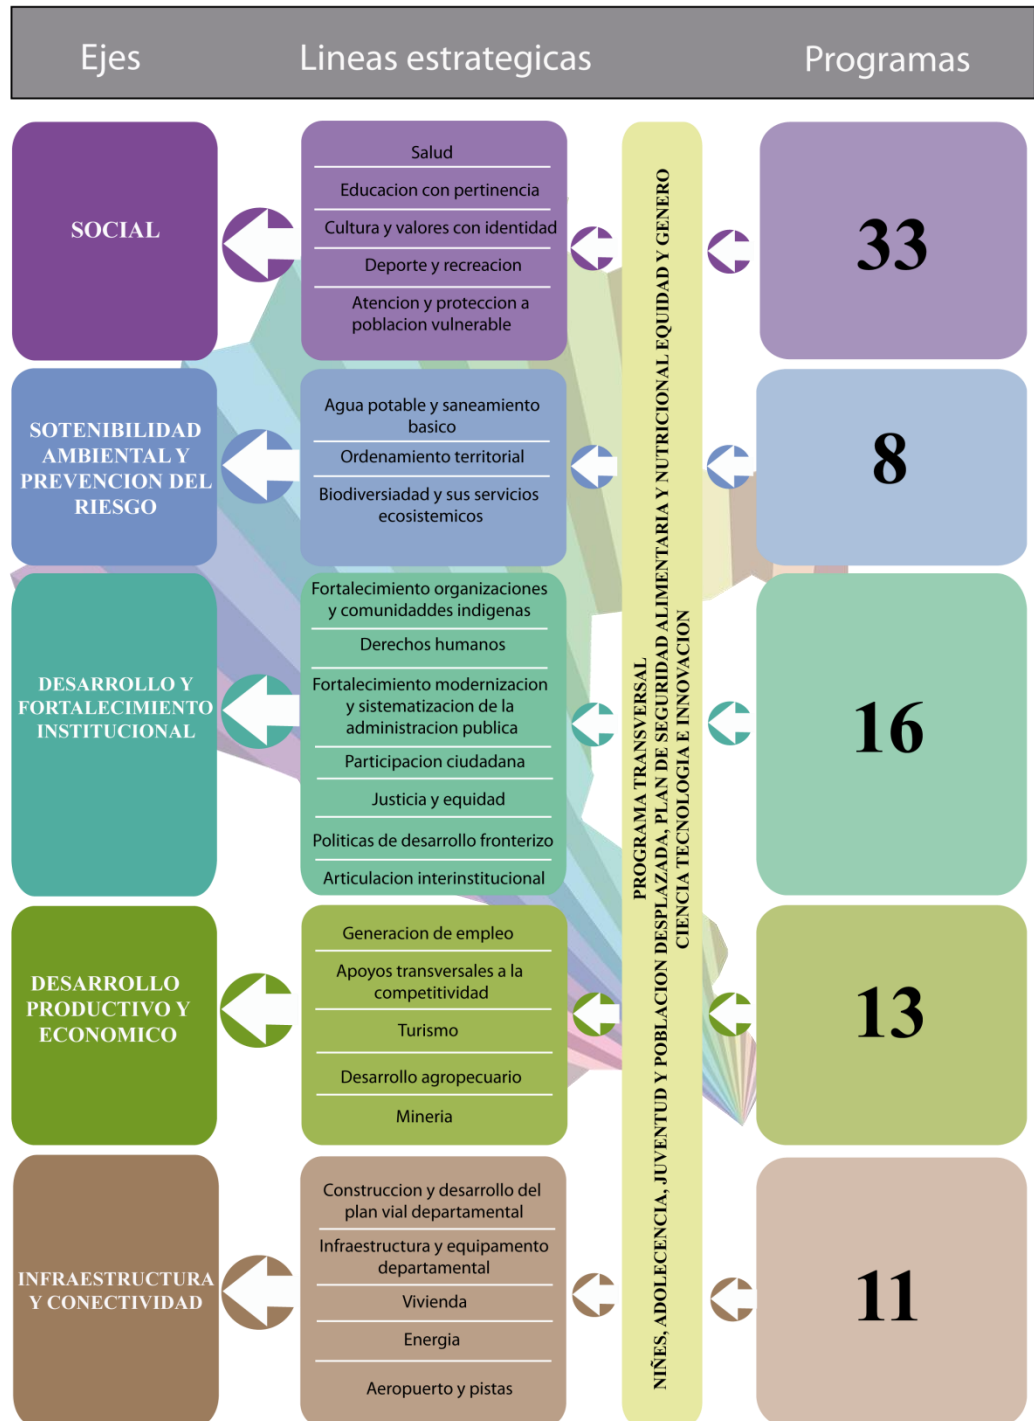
Ejes

Lineas estrategicas

Programas

SOCIAL

Salud

Educacion con pertinencia

Cultura y valores con identidad

Deporte y recreacion

Atencion y proteccion a poblacion vulnerable

33

SOTENIBILIDAD AMBIENTAL Y PREVENCION DEL RIESGO

Agua potable y saneamiento basico

Ordenamiento territorial

Biodiversiadad y sus servicios ecosistemicos

8

DESARROLLO Y FORTALECIMIENTO INSTITUCIONAL

Fortalecimiento organizaciones y comunidaddes indigenas

Derechos humanos

Fortalecimiento modernizacion y sistematizacion de la administracion publica

Participacion ciudadana

Justicia y equidad

Politicas de desarrollo fronterizo

Articulacion interinstitucional

16

DESARROLLO PRODUCTIVO Y ECONOMICO

Generacion de empleo

Apoyos transversales a la competitividad

Turismo

Desarrollo agropecuario

Mineria

13

INFRAESTRUCTURA Y CONECTIVIDAD

Construccion y desarrollo del plan vial departamental

Infraestructura y equipamento departamental

Vivienda

Energia

Aeropuerto y pistas

11

PROGRAMA TRANSVERSAL
NIÑES, ADOLECENCIA, JUVENTUD Y POBLACION DESPLAZADA, PLAN DE SEGURIDAD ALIMENTARIA Y NUTRICIONAL EQUIDAD Y GENERO
CIENCIA TECNOLOGIA E INNOVACION